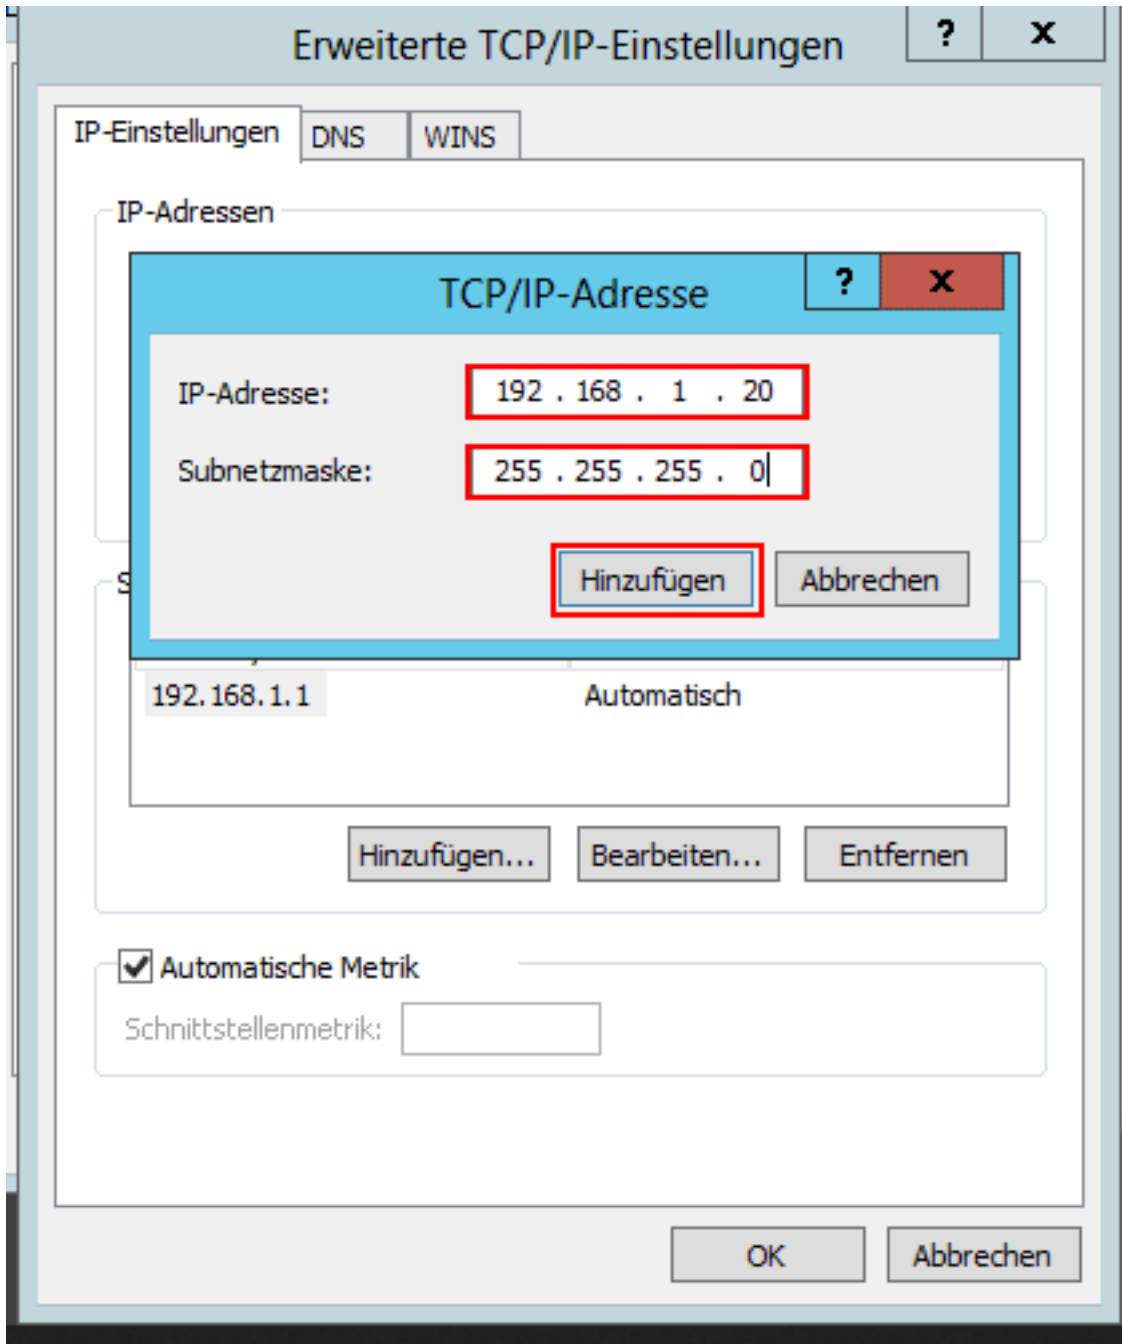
Erweiterte TCP/IP-Einstellungen
?
X
IP-Einstellungen
DNS
WINS
IP-Adressen
TCP/IP-Adresse
?
X
IP-Adresse: 192 . 168 . 1 . 20
Subnetzmaske: 255 . 255 . 255 . 0
Hinzufügen
Abbrechen
S
192.168.1.1
Automatisch
Hinzufügen...
Bearbeiten...
Entfernen
Automatische Metrik
Schnittstellenmetrik:
OK
Abbrechen